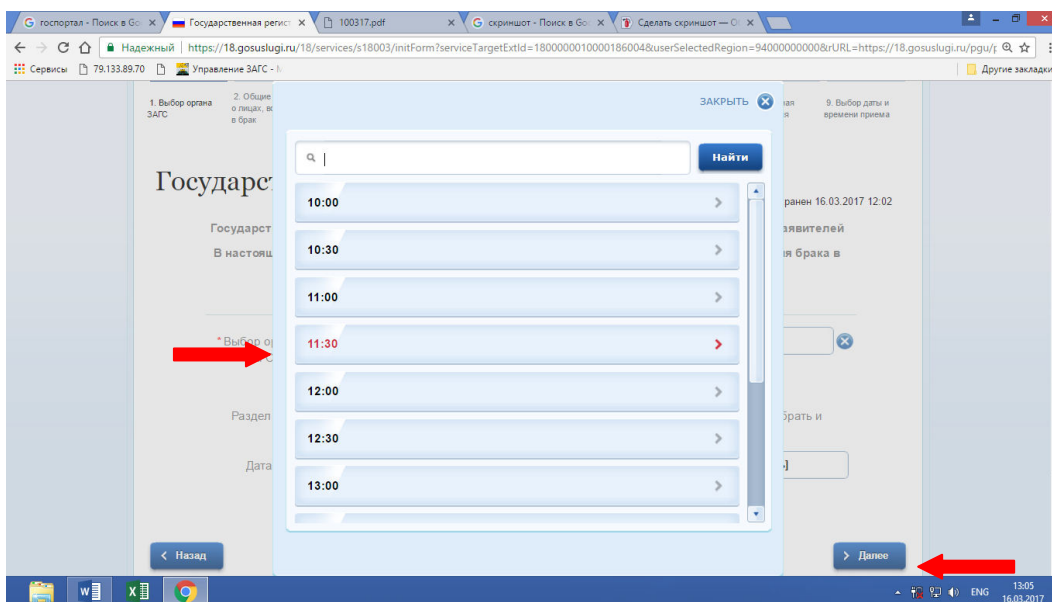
G госпортал - Поиск в Go ×
Государственная регист ×
100317.pdf ×
G скриншот - Поиск в Go ×
Сделать скриншот — О ×

← → C Надежный | https://18.gosuslugi.ru/18/services/s18003/initForm?serviceTargetExtId=1800000010000186004&userSelectedRegion=94000000000&rURL=https://18.gosuslugi.ru/pgu/

Сервисы 79.133.89.70 Управление ЗАГС - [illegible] Другие закладки

1. Выбор органа ЗАГС
2. Общие о лицах, вс в брак
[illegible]ая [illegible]я
9. Выбор даты и времени приема

Государст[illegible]
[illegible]ранен 16.03.2017 12:02
Государст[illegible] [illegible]аявителей
В настоящ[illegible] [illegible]ия брака в

* Выбор ор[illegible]
Раздел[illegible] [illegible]брать и
Дата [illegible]

ЗАКРЫТЬ

Найти

10:00
10:30
11:00
11:30
12:00
12:30
13:00

Назад
Далее

ENG 13:05 16.03.2017